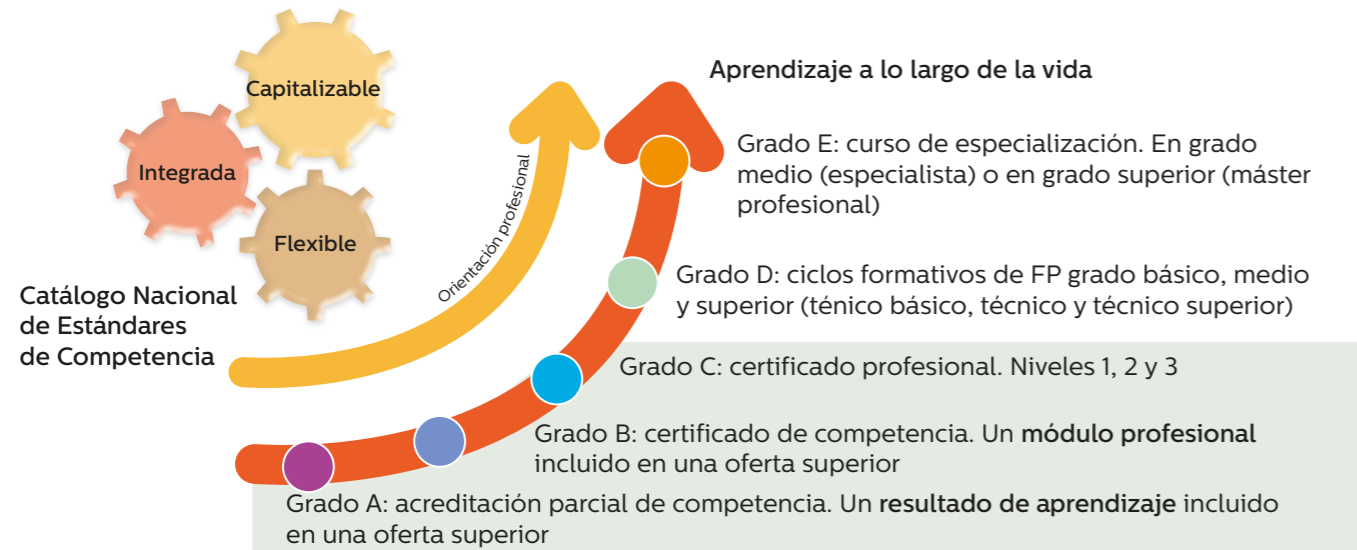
Capitalizable

Integrada

Flexible

Catálogo Nacional de Estándares de Competencia

Orientación profesional

Aprendizaje a lo largo de la vida

Grado E: curso de especialización. En grado medio (especialista) o en grado superior (máster profesional)

Grado D: ciclos formativos de FP grado básico, medio y superior (ténico básico, técnico y técnico superior)

Grado C: certificado profesional. Niveles 1, 2 y 3

Grado B: certificado de competencia. Un **módulo profesional** incluido en una oferta superior

Grado A: acreditación parcial de competencia. Un **resultado de aprendizaje** incluido en una oferta superior